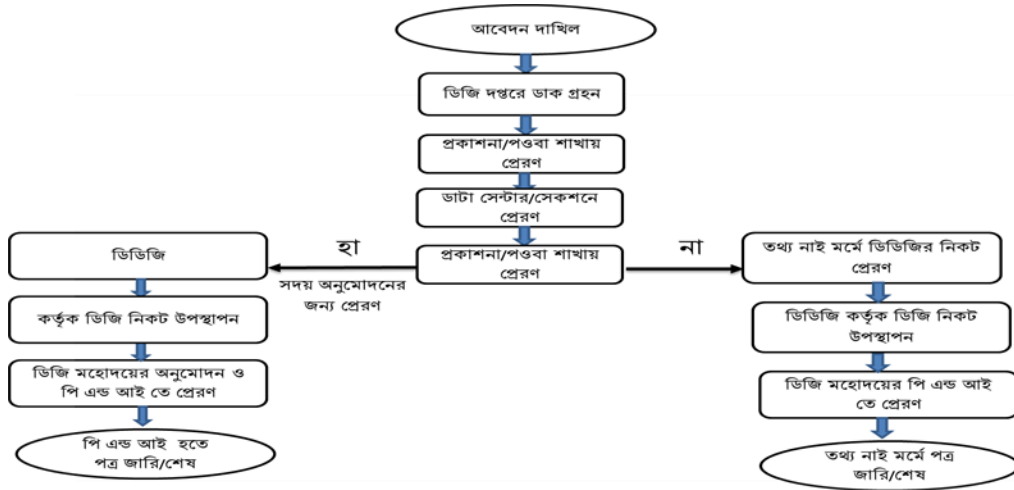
আবেদন দাখিল

ডিজি দপ্তরে ডাক গ্রহন

প্রকাশনা/পওবা শাখায় প্রেরণ

ডাটা সেন্টার/সেকশনে প্রেরণ

প্রকাশনা/পওবা শাখায় প্রেরণ

হা

সদয় অনুমোদনের জন্য প্রেরণ

ডিডিজি

কর্তৃক ডিজি নিকট উপস্থাপন

ডিজি মহোদয়ের অনুমোদন ও পি এন্ড আই তে প্রেরণ

পি এন্ড আই হতে পত্র জারি/শেষ

না

তথ্য নাই মর্মে ডিডিজির নিকট প্রেরণ

ডিডিজি কর্তৃক ডিজি নিকট উপস্থাপন

ডিজি মহোদয়ের পি এন্ড আই তে প্রেরণ

তথ্য নাই মর্মে পত্র জারি/শেষ